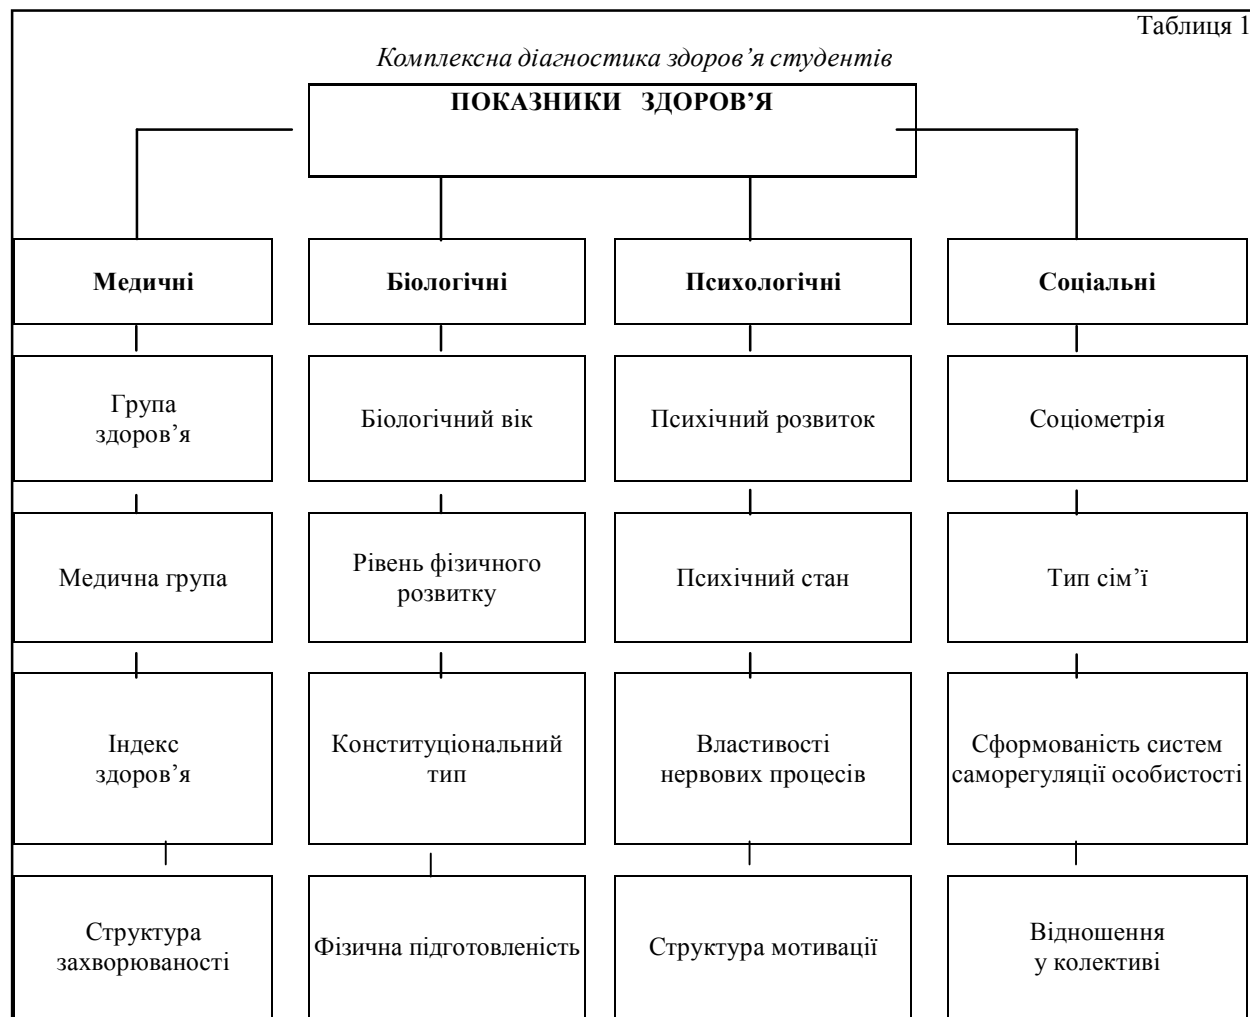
Таблиця 1

*Комплексна діагностика здоров'я студентів*

ПОКАЗНИКИ ЗДОРОВ'Я

Медичні

Група здоров'я

Медична група

Індекс здоров'я

Структура захворюваності

Біологічні

Біологічний вік

Рівень фізичного розвитку

Конституціональний тип

Фізична підготовленість

Психологічні

Психічний розвиток

Психічний стан

Властивості нервових процесів

Структура мотивації

Соціальні

Соціометрія

Тип сім'ї

Сформованість систем саморегуляції особистості

Відношення у колективі